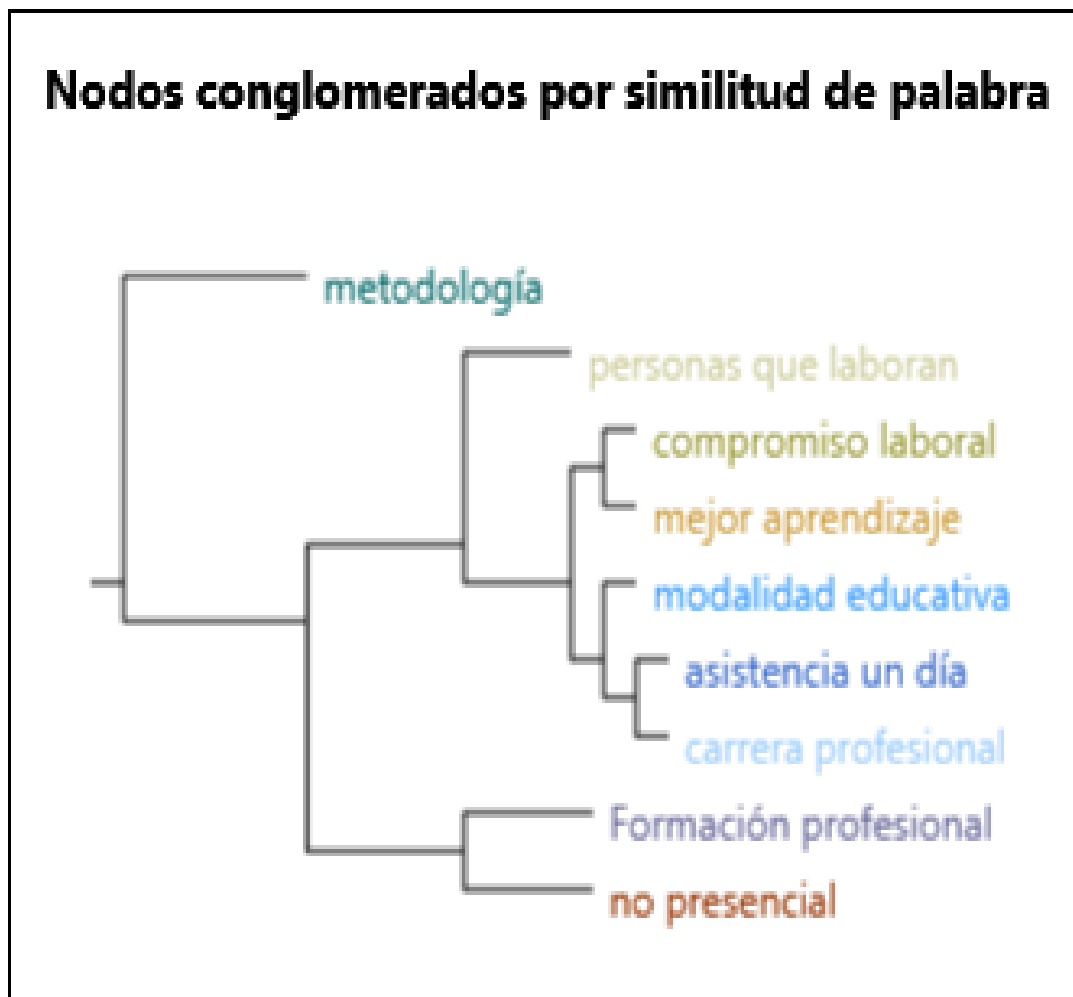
Nodos conglomerados por similitud de palabra

metodología
personas que laboran
compromiso laboral
mejor aprendizaje
modalidad educativa
asistencia un día
carrera profesional
Formación profesional
no presencial